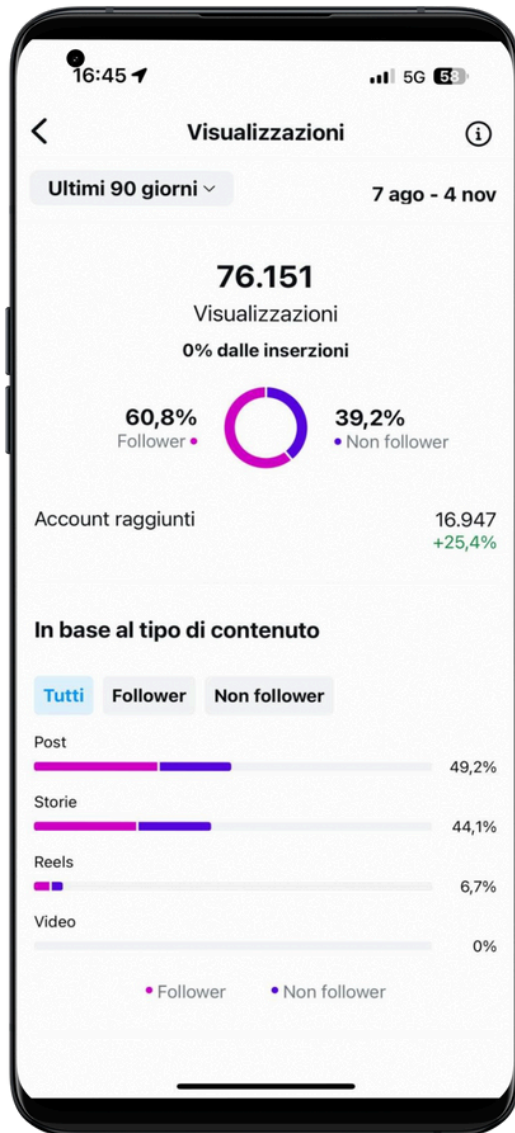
16:45

5G 58

Visualizzazioni

Ultimi 90 giorni

7 ago - 4 nov

76.151

Visualizzazioni

0% dalle inserzioni

60,8%
Follower

39,2%
Non follower

Account raggiunti

16.947
+25,4%

In base al tipo di contenuto

Tutti | Follower | Non follower

Post
49,2%

Storie
44,1%

Reels
6,7%

Video
0%

Follower   Non follower